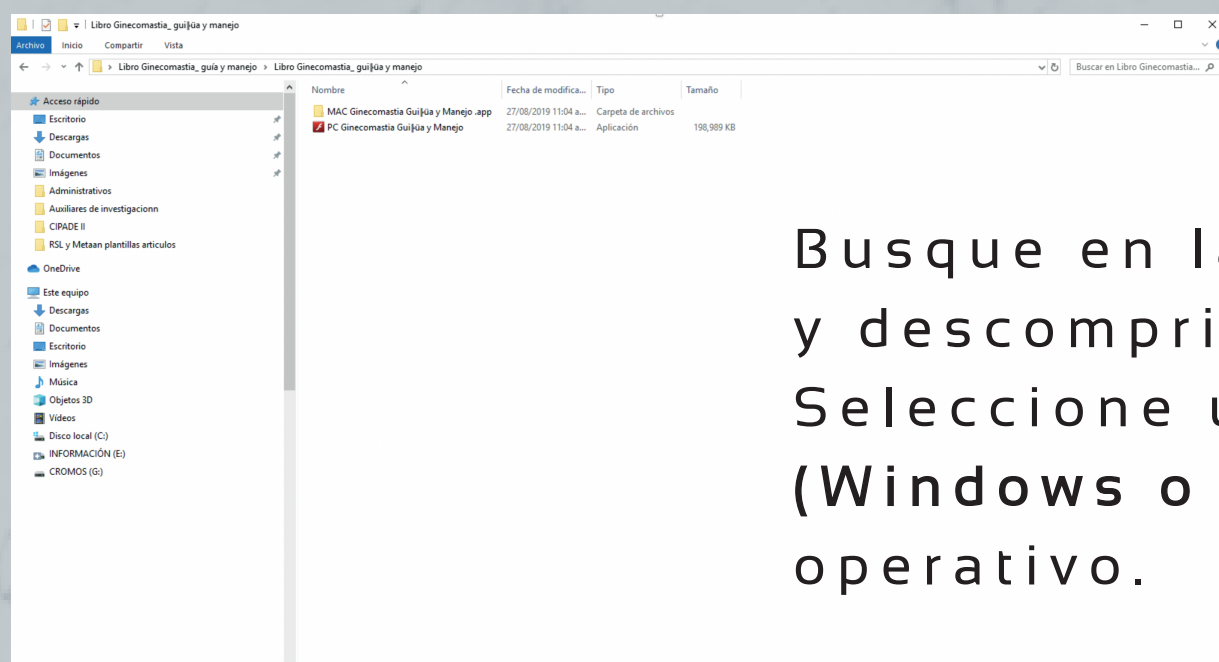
Libro Ginecomastia_ gui╠üa y manejo

Archivo Inicio Compartir Vista

Libro Ginecomastia_ guía y manejo > Libro Ginecomastia_ gui╠üa y manejo

Buscar en Libro Ginecomastia...

Acceso rápido
Escritorio
Descargas
Documentos
Imágenes
Administrativos
Auxiliares de investigacionn
CIPADE II
RSL y Metaan plantillas articulos
OneDrive
Este equipo
Descargas
Documentos
Escritorio
Imágenes
Música
Objetos 3D
Vídeos
Disco local (C:)
INFORMACIÓN (E:)
CROMOS (G:)

| Nombre | Fecha de modifica... | Tipo | Tamaño |
|---|---|---|---|
| MAC Ginecomastia Gui╠üa y Manejo .app | 27/08/2019 11:04 a... | Carpeta de archivos | |
| PC Ginecomastia Gui╠üa y Manejo | 27/08/2019 11:04 a... | Aplicación | 198,989 KB |

Busque en l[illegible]
y descompri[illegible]
Seleccione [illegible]
(Windows o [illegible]
operativo.